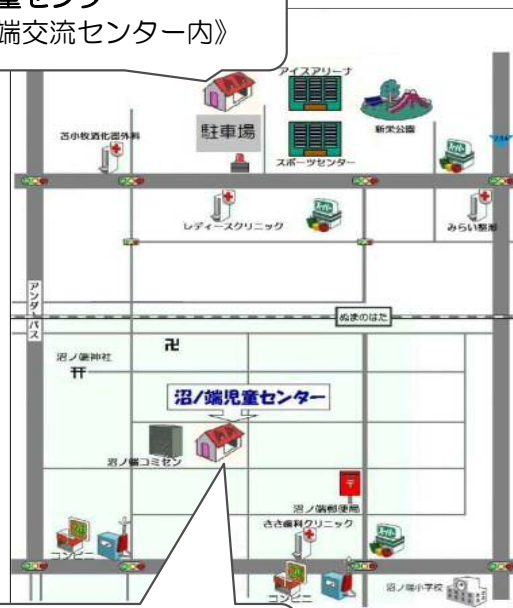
童センター
端交流センター内》

アイスアリーナ
駐車場
新栄公園
苫小牧消化器外科
スポーツセンター
レディースクリニック
みらい整形
アンダーパス
ぬまのはた
卍
沼ノ端神社
沼ノ端児童センター
沼ノ端コミセン
沼ノ端郵便局
ささき歯科クリニック
コンビニ
コンビニ
沼ノ端小学校